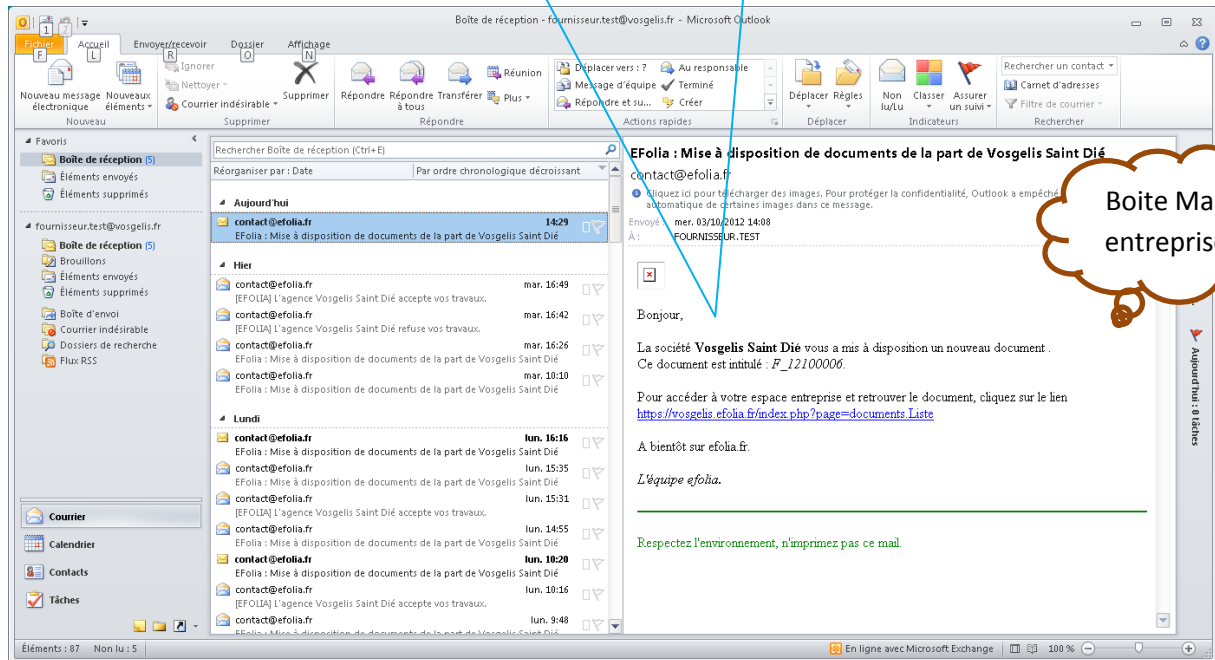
Boîte de réception - fournisseur.test@vosgelis.fr - Microsoft Outlook

1 2

Fichier F | Accueil L | Envoyer/recevoir R | Dossier O | Affichage N

Nouveau message électronique | Nouveaux éléments | Nouveau
Ignorer | Nettoyer | Courrier indésirable | Supprimer | Supprimer
Répondre | Répondre à tous | Transférer | Réunion | Plus | Répondre
Déplacer vers : ? | Message d'équipe | Répondre et su... | Au responsable | Terminé | Créer | Actions rapides
Déplacer | Règles | Déplacer
Non lu/Lu | Classer | Assurer un suivi | Indicateurs
Rechercher un contact | Carnet d'adresses | Filtre de courrier | Rechercher

Favoris
Boîte de réception (5)
Éléments envoyés
Éléments supprimés

fournisseur.test@vosgelis.fr
Boîte de réception (5)
Brouillons
Éléments envoyés
Éléments supprimés
Boîte d'envoi
Courrier indésirable
Dossiers de recherche
Flux RSS

Courrier
Calendrier
Contacts
Tâches

Rechercher Boîte de réception (Ctrl+E)
Réorganiser par : Date | Par ordre chronologique décroissant

Aujourd'hui
contact@efolia.fr 14:29
EFolia : Mise à disposition de documents de la part de Vosgelis Saint Dié

Hier
contact@efolia.fr mar. 16:49
[EFOLIA] L'agence Vosgelis Saint Dié accepte vos travaux.
contact@efolia.fr mar. 16:42
[EFOLIA] L'agence Vosgelis Saint Dié refuse vos travaux.
contact@efolia.fr mar. 16:26
EFolia : Mise à disposition de documents de la part de Vosgelis Saint Dié
contact@efolia.fr mar. 10:10
EFolia : Mise à disposition de documents de la part de Vosgelis Saint Dié

Lundi
contact@efolia.fr lun. 16:16
EFolia : Mise à disposition de documents de la part de Vosgelis Saint Dié
contact@efolia.fr lun. 15:35
EFolia : Mise à disposition de documents de la part de Vosgelis Saint Dié
contact@efolia.fr lun. 15:31
[EFOLIA] L'agence Vosgelis Saint Dié accepte vos travaux.
contact@efolia.fr lun. 14:55
[EFOLIA] L'agence Vosgelis Saint Dié accepte vos travaux.
contact@efolia.fr lun. 10:20
EFolia : Mise à disposition de documents de la part de Vosgelis Saint Dié
contact@efolia.fr lun. 10:16
[EFOLIA] L'agence Vosgelis Saint Dié accepte vos travaux.
contact@efolia.fr lun. 9:48
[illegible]

EFolia : Mise à disposition de documents de la part de Vosgelis Saint Dié
contact@efolia.fr
Cliquez ici pour télécharger des images. Pour protéger la confidentialité, Outlook a empêché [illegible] automatique de certaines images dans ce message.
Envoyé : mer. 03/10/2012 14:08
À : FOURNISSEUR.TEST

Boite Ma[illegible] entrepris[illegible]

Bonjour,

La société Vosgelis Saint Dié vous a mis à disposition un nouveau document . Ce document est intitulé : F_12100006.

Pour accéder à votre espace entreprise et retrouver le document, cliquez sur le lien https://vosgelis.efolia.fr/index.php?page=documents.Liste

A bientôt sur efolia.fr.

L'équipe efolia.

Respectez l'environnement, n'imprimez pas ce mail.

Aujourd'hui : 0 tâches

Éléments : 87 Non lu : 5 | En ligne avec Microsoft Exchange | 100 %